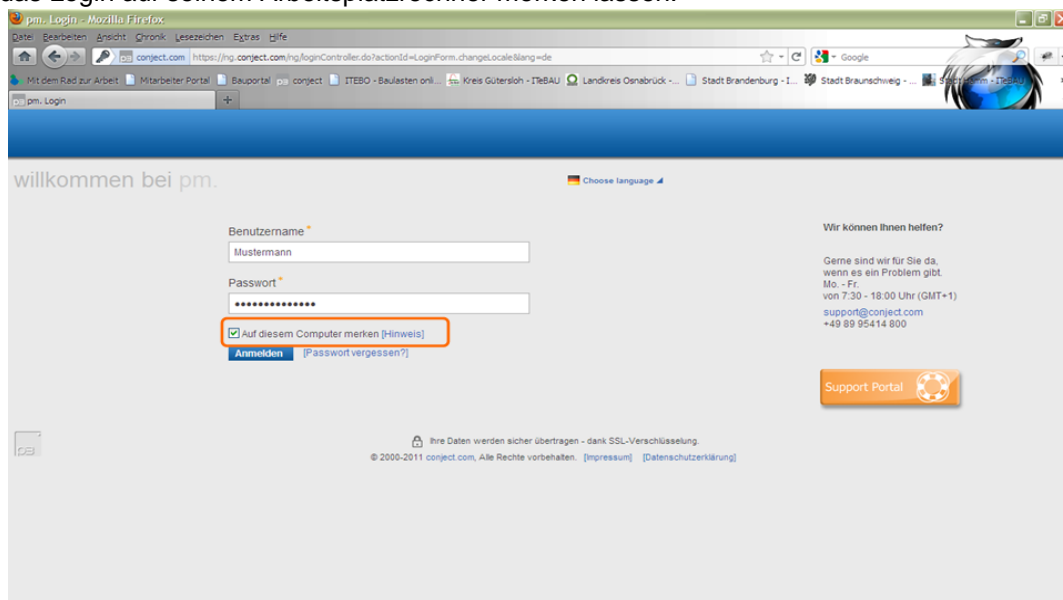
das Login auf seinem Arbeitsplatzrechner merken lassen.

pm. Login - Mozilla Firefox

Datei Bearbeiten Ansicht Chronik Lesezeichen Extras Hilfe

conject.com https://ng.conject.com/ng/loginController.do?actionId=LoginForm.changeLocale&lang=de

Google

Mit dem Rad zur Arbeit | Mitarbeiter Portal | Bauportal | conject | ITEBO - Baulasten onli... | Kreis Gütersloh - ITeBAU | Landkreis Osnabrück -... | Stadt Brandenburg - I... | Stadt Braunschweig - ... | Stadt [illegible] - ITeBAU

pm. Login

willkommen bei pm.

Choose language

Benutzername *

Mustermann

Passwort *

••••••••••••••

Auf diesem Computer merken [Hinweis]

Anmelden [Passwort vergessen?]

Wir können Ihnen helfen?

Gerne sind wir für Sie da, wenn es ein Problem gibt.
Mo. - Fr.
von 7:30 - 18:00 Uhr (GMT+1)

support@conject.com
+49 89 95414 800

Support Portal

Ihre Daten werden sicher übertragen - dank SSL-Verschlüsselung.

© 2000-2011 conject.com, Alle Rechte vorbehalten. [Impressum] [Datenschutzerklärung]